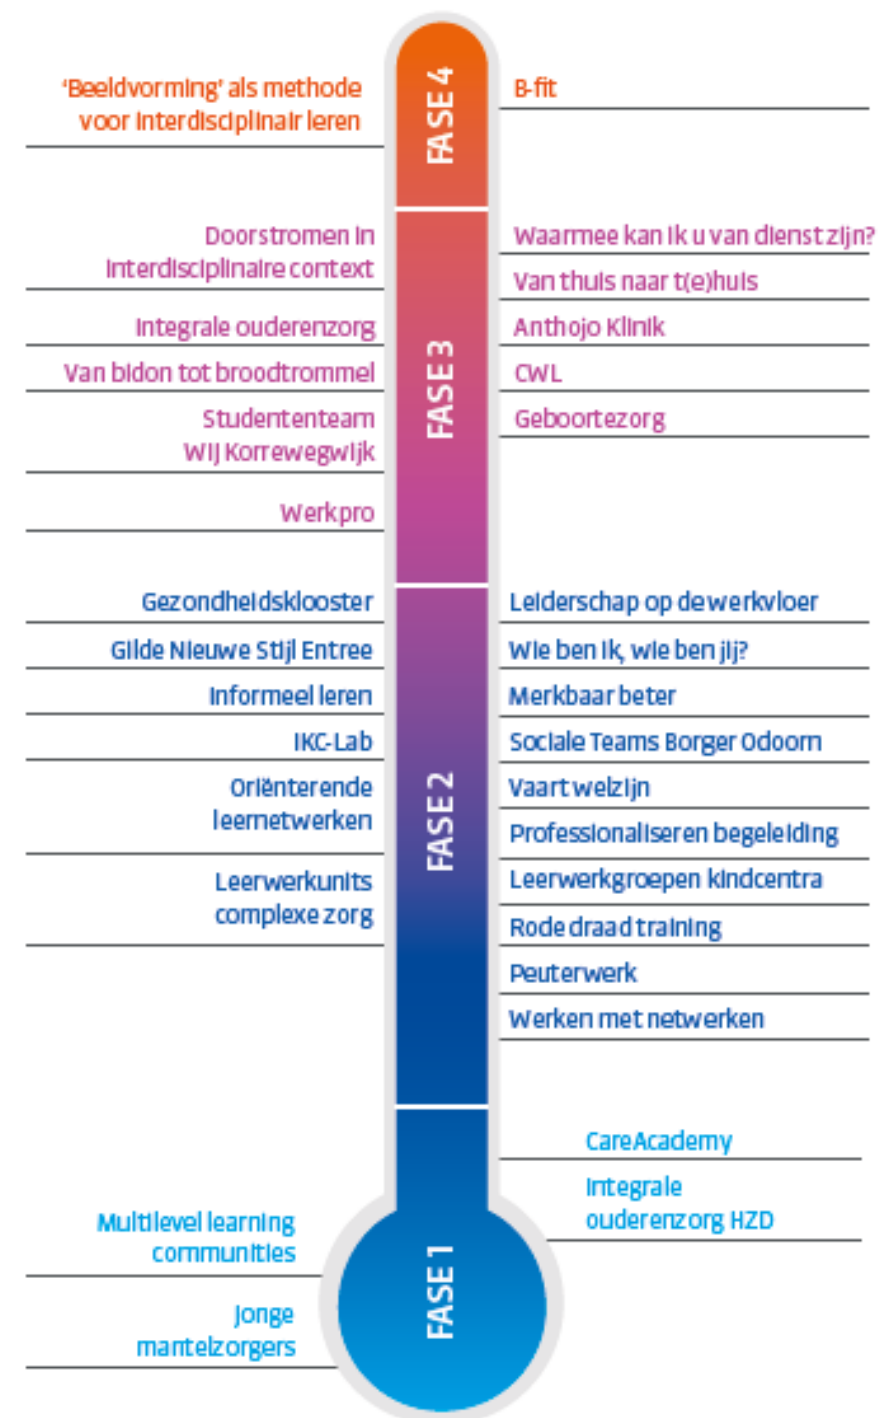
FASE 4

'Beeldvorming' als methode voor interdisciplinair leren

B-fit

FASE 3

Doorstromen in interdisciplinaire context

Integrale ouderenzorg

Van bidon tot broodtrommel

Studententeam WIJ Korrewegwijk

Werkpro

Waarmee kan ik u van dienst zijn?

Van thuis naar t(e)huis

Anthojo Klinik

CWL

Geboortezorg

FASE 2

Gezondheidsklooster

Gilde Nieuwe Stijl Entree

Informeel leren

IKC-Lab

Oriënterende leernetwerken

Leerwerkunits complexe zorg

Leiderschap op de werkvloer

Wie ben ik, wie ben jij?

Merkbaar beter

Sociale Teams Borger Odoorn

Vaart welzijn

Professionaliseren begeleiding

Leerwerkgroepen kindcentra

Rode draad training

Peuterwerk

Werken met netwerken

FASE 1

Multilevel learning communities

Jonge mantelzorgers

CareAcademy

Integrale ouderenzorg HZD